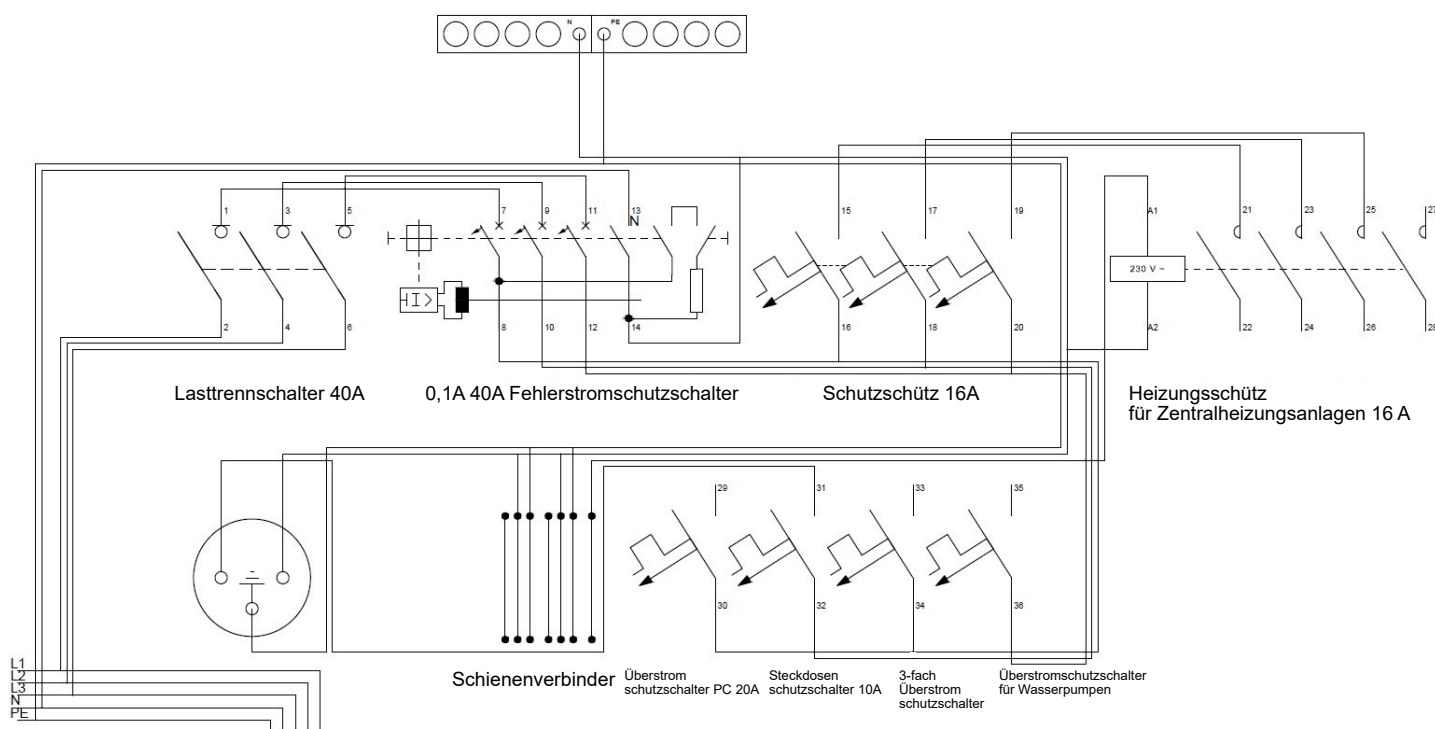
N PE

1 3 5 7 9 11 13 N 15 17 19 A1 21 23 25 27

2 4 6 8 10 12 14 16 18 20 A2 22 24 26 28

230 V ~

Lasttrennschalter 40A

0,1A 40A Fehlerstromschutzschalter

Schutzschütz 16A

Heizungsschütz
für Zentralheizungsanlagen 16 A

29 31 33 35

30 32 34 36

L1
L2
L3
N
PE

Schienenverbinder

Überstrom schutzschalter PC 20A

Steckdosen schutzschalter 10A

3-fach Überstrom schutzschalter

Überstromschutzschalter für Wasserpumpen